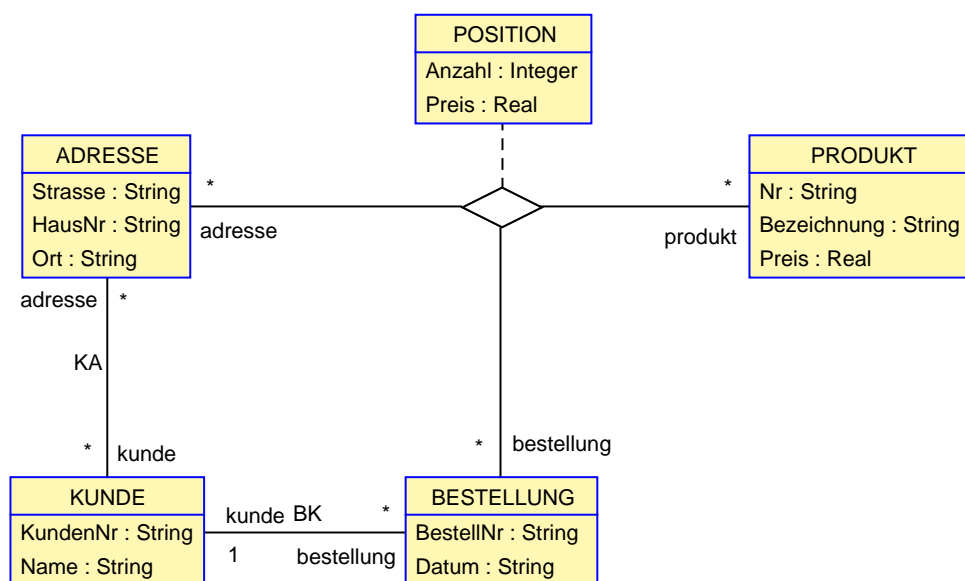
POSITION
Anzahl : Integer
Preis : Real

ADRESSE
Strasse : String
HausNr : String
Ort : String

*
adresse

*
produkt

PRODUKT
Nr : String
Bezeichnung : String
Preis : Real

adresse
*
KA
*
kunde

*
bestellung

KUNDE
KundenNr : String
Name : String

kunde BK
1
*
bestellung

BESTELLUNG
BestellNr : String
Datum : String